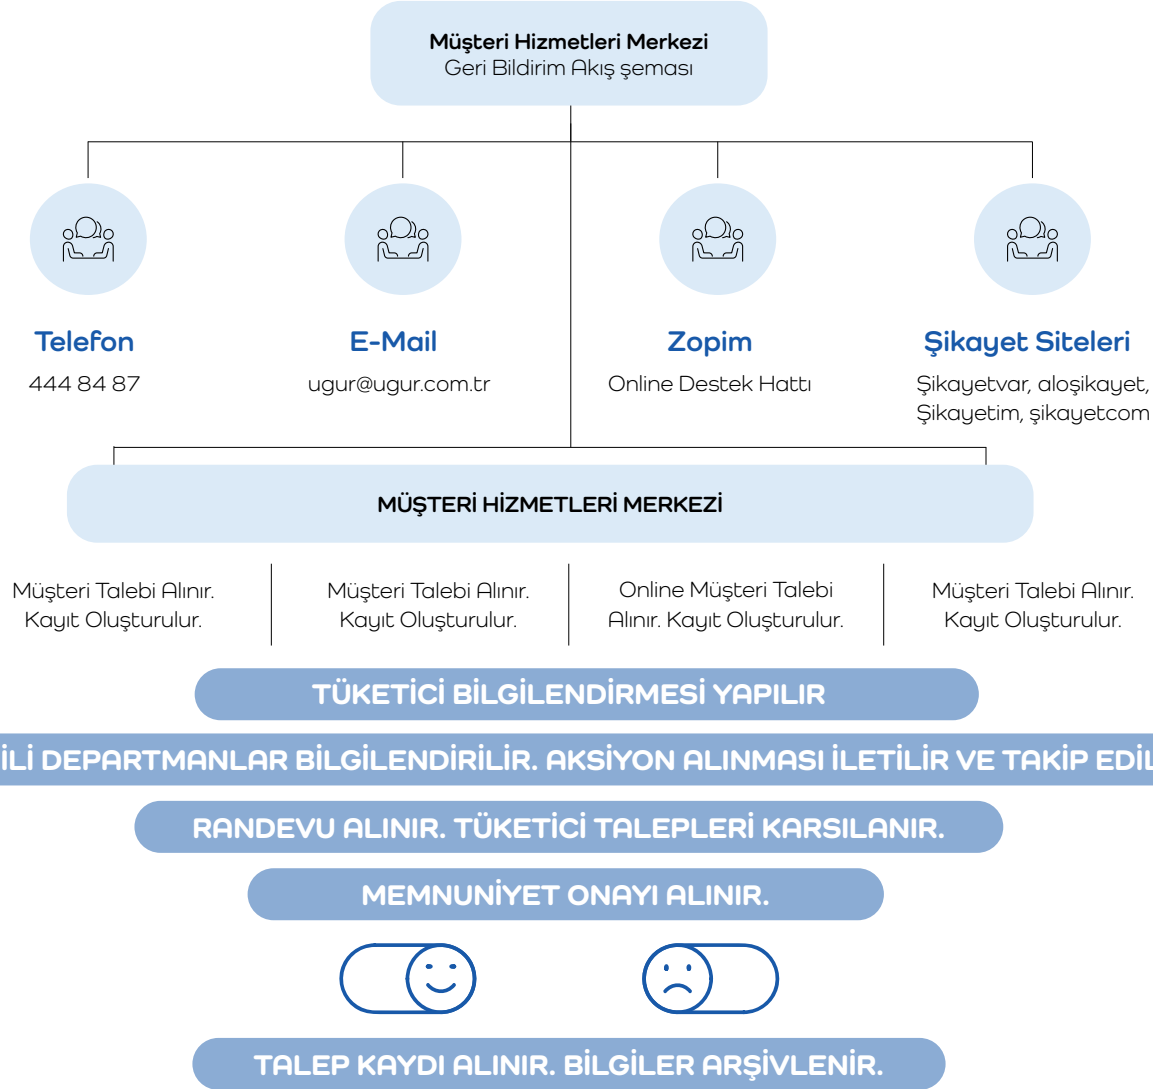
Müşteri Hizmetleri Merkezi
Geri Bildirim Akış şeması

Telefon
444 84 87

E-Mail
ugur@ugur.com.tr

Zopim
Online Destek Hattı

Şikayet Siteleri
Şikayetvar, aloşikayet, Şikayetim, şikayetcom

MÜŞTERİ HİZMETLERİ MERKEZİ

Müşteri Talebi Alınır. Kayıt Oluşturulur.

Müşteri Talebi Alınır. Kayıt Oluşturulur.

Online Müşteri Talebi Alınır. Kayıt Oluşturulur.

Müşteri Talebi Alınır. Kayıt Oluşturulur.

TÜKETİCİ BİLGİLENDİRMESİ YAPILIR

İLİ DEPARTMANLAR BİLGİLENDİRİLİR. AKSİYON ALINMASI İLETİLİR VE TAKİP EDİL

RANDEVU ALINIR. TÜKETİCİ TALEPLERİ KARSILANIR.

MEMNUNİYET ONAYI ALINIR.

TALEP KAYDI ALINIR. BİLGİLER ARŞİVLENİR.